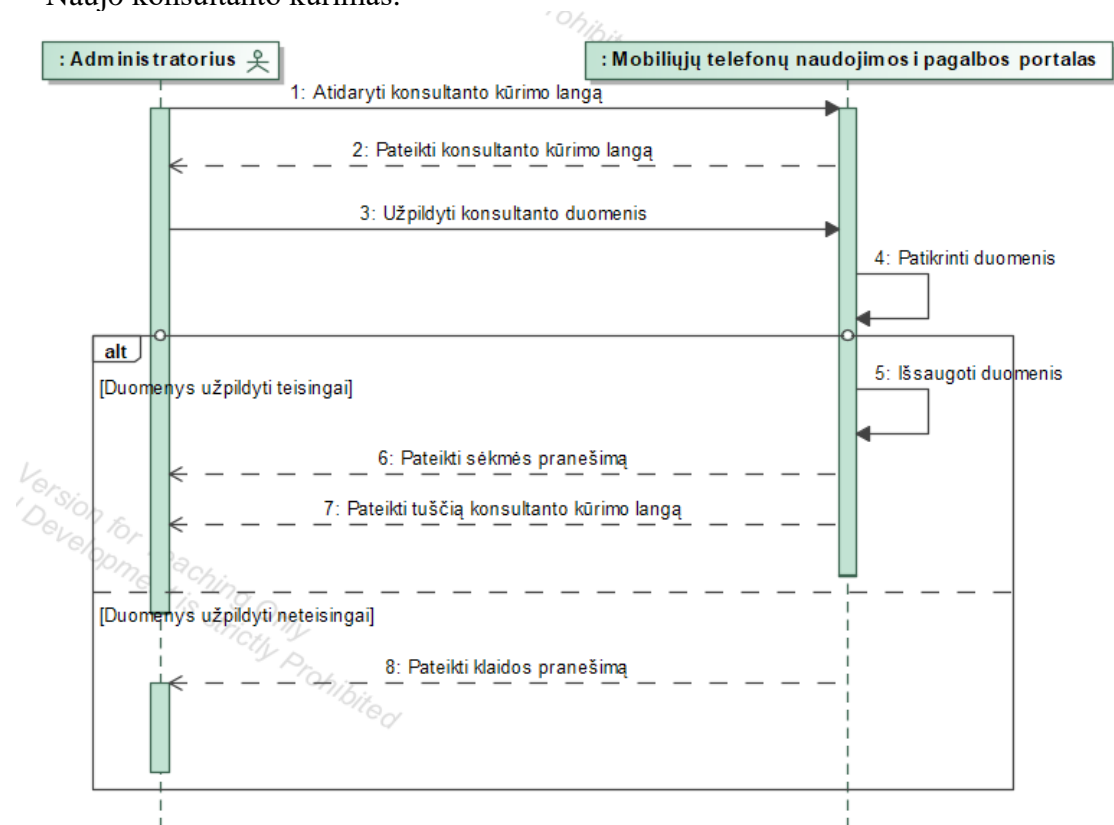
Naujo konsultanto kūrimas:

: Administratorius

: Mobiliųjų telefonų naudojimos i pagalbos portalas

1: Atidaryti konsultanto kūrimo langą

2: Pateikti konsultanto kūrimo langą

3: Užpildyti konsultanto duomenis

4: Patikrinti duomenis

alt

[Duomenys užpildyti teisingai]

5: Išsaugoti duomenis

6: Pateikti sėkmės pranešimą

7: Pateikti tuščią konsultanto kūrimo langą

[Duomenys užpildyti neteisingai]

8: Pateikti klaidos pranešimą

Version for Teaching Only
Development is Strictly Prohibited
ohibit